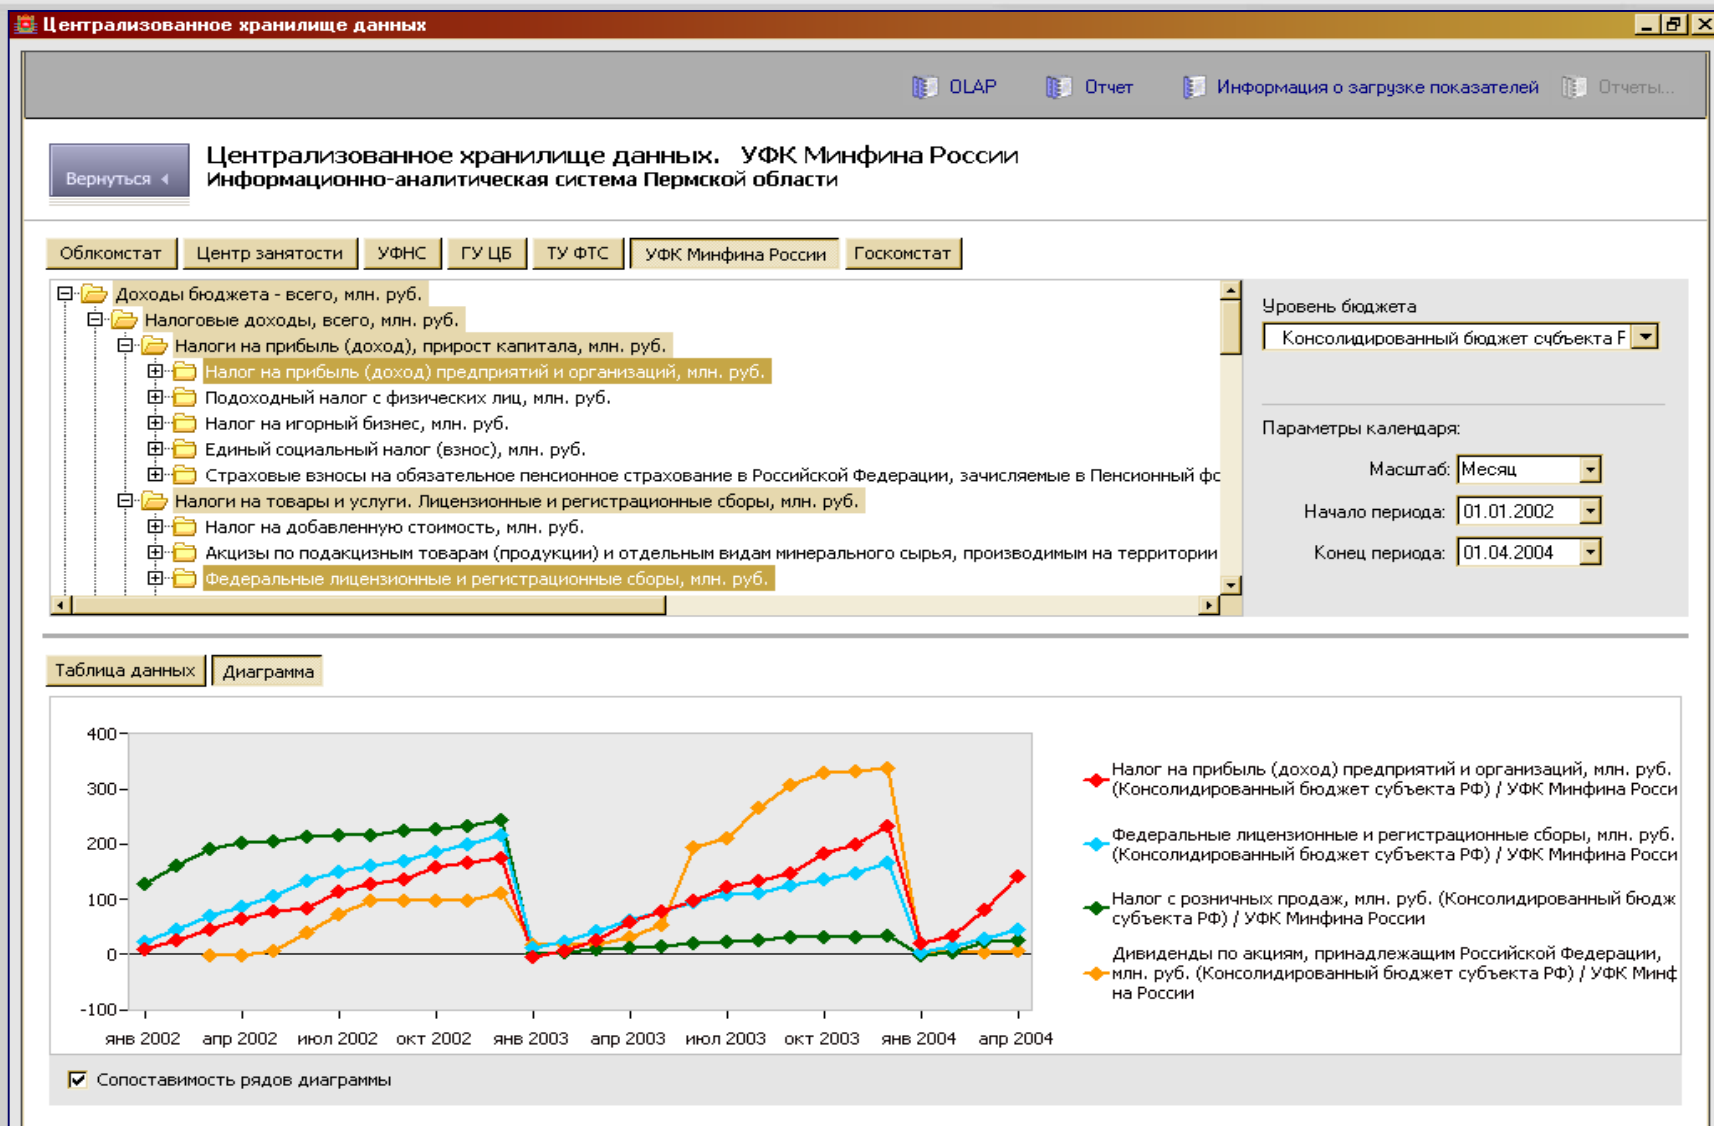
Централизованное хранилище данных

OLAP  Отчет  Информация о загрузке показателей  Отчеты...

Вернуться

Централизованное хранилище данных. УФК Минфина России
Информационно-аналитическая система Пермской области

Облкомстат | Центр занятости | УФНС | ГУ ЦБ | ТУ ФТС | УФК Минфина России | Госкомстат

Доходы бюджета - всего, млн. руб.
Налоговые доходы, всего, млн. руб.
Налоги на прибыль (доход), прирост капитала, млн. руб.
Налог на прибыль (доход) предприятий и организаций, млн. руб.
Подоходный налог с физических лиц, млн. руб.
Налог на игорный бизнес, млн. руб.
Единый социальный налог (взнос), млн. руб.
Страховые взносы на обязательное пенсионное страхование в Российской Федерации, зачисляемые в Пенсионный фо
Налоги на товары и услуги. Лицензионные и регистрационные сборы, млн. руб.
Налог на добавленную стоимость, млн. руб.
Акцизы по подакцизным товарам (продукции) и отдельным видам минерального сырья, производимым на территории
Федеральные лицензионные и регистрационные сборы, млн. руб.

Уровень бюджета
Консолидированный бюджет субъекта Р

Параметры календаря:
Масштаб: Месяц
Начало периода: 01.01.2002
Конец периода: 01.04.2004

Таблица данных | Диаграмма

400
300
200
100
0
-100
янв 2002 апр 2002 июл 2002 окт 2002 янв 2003 апр 2003 июл 2003 окт 2003 янв 2004 апр 2004

Налог на прибыль (доход) предприятий и организаций, млн. руб. (Консолидированный бюджет субъекта РФ) / УФК Минфина Росси
Федеральные лицензионные и регистрационные сборы, млн. руб. (Консолидированный бюджет субъекта РФ) / УФК Минфина Росси
Налог с розничных продаж, млн. руб. (Консолидированный бюдж субъекта РФ) / УФК Минфина России
Дивиденды по акциям, принадлежащим Российской Федерации, млн. руб. (Консолидированный бюджет субъекта РФ) / УФК Минф на России

Сопоставимость рядов диаграммы